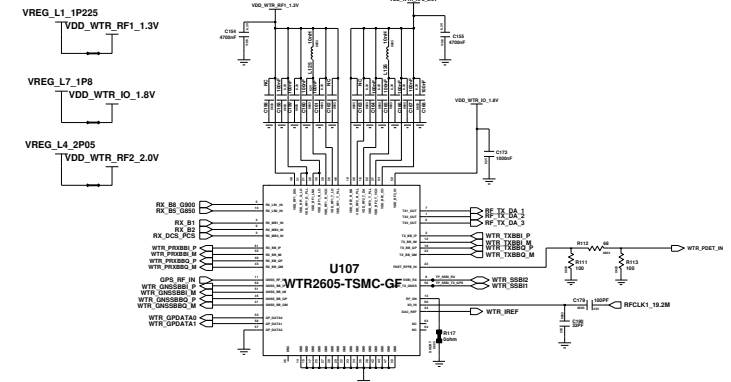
VREG_L1_1P225
VDD_WTR_RF1_1.3V

VREG_L7_1P8
VDD_WTR_IO_1.8V

VREG_L4_2P05
VDD_WTR_RF2_2.0V

VDD_WTR_RF1_1.3V
C154
4700nF
C155
4700nF
VDD_WTR_IO_1.8V
C173
1000nF

RX_B8_G900
RX_B5_G850
RX_B1
RX_B2
RX_DCS_PCS
WTR_PRXBBI_P
WTR_PRXBBI_M
WTR_PRXBBQ_P
WTR_PRXBBQ_M
GPS_RF_IN
WTR_GNSSBBI_P
WTR_GNSSBBI_M
WTR_GNSSBBQ_P
WTR_GNSSBBQ_M
WTR_GPDATA0
WTR_GPDATA1

U107
WTR2605-TSMC-GF

RF_TX_DA_1
RF_TX_DA_2
RF_TX_DA_3
WTR_TXBBI_P
WTR_TXBBI_M
WTR_TXBBQ_P
WTR_TXBBQ_M
R112
68
WTR_PDET_IN
R111
100
R113
100
WTR_SSBI2
WTR_SSBI1
C179
100PF
RFCLK1_19.2M
C180
22PF
WTR_IREF
R117
0ohm